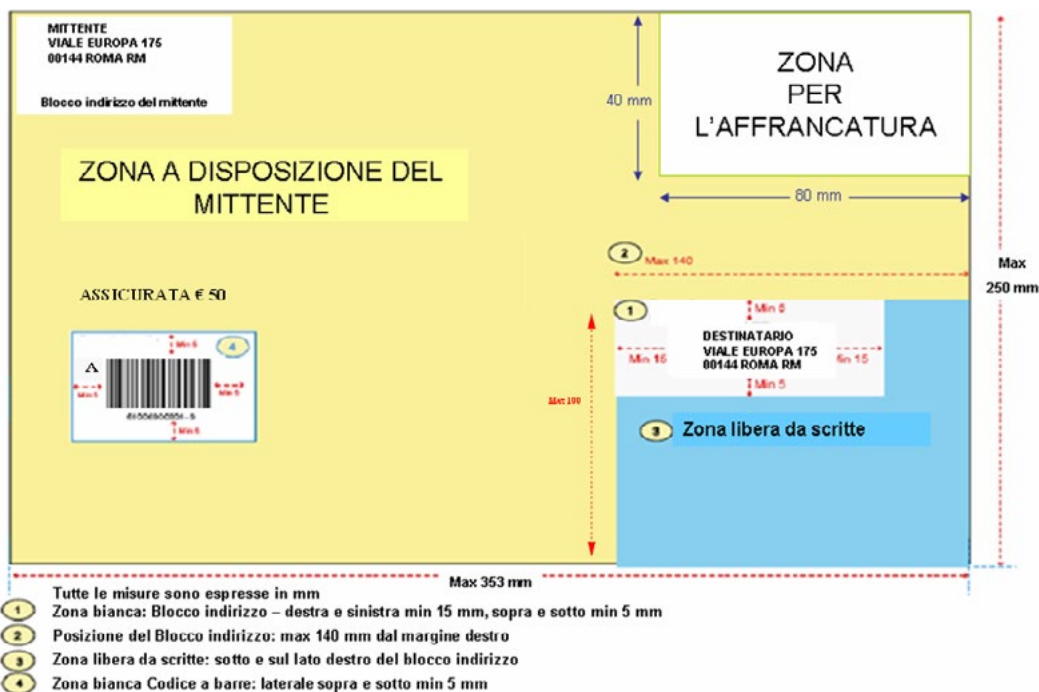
MITTENTE
VIALE EUROPA 175
00144 ROMA RM

Blocco indirizzo del mittente

ZONA A DISPOSIZIONE DEL MITTENTE

40 mm

ZONA PER L'AFFRANCATURA

80 mm

Max 250 mm

2 Max 140

ASSICURATA € 50

1 Min 5

DESTINATARIO
VIALE EUROPA 175
00144 ROMA RM

Min 15

Min 15

Min 5

Max 100

Min 5

4

A

Min 5

Min 5

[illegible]

Min 5

3 Zona libera da scritte

Max 353 mm

Tutte le misure sono espresse in mm
1 Zona bianca: Blocco indirizzo – destra e sinistra min 15 mm, sopra e sotto min 5 mm
2 Posizione del Blocco indirizzo: max 140 mm dal margine destro
3 Zona libera da scritte: sotto e sul lato destro del blocco indirizzo
4 Zona bianca Codice a barre: laterale sopra e sotto min 5 mm